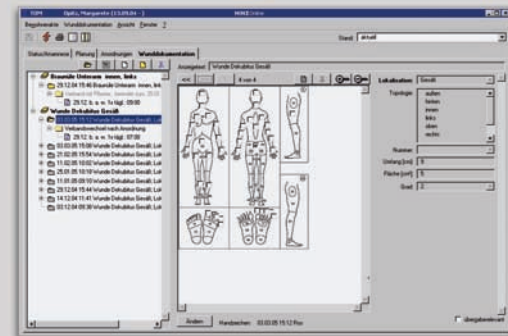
Opitz, Margarete

Stammdaten Wunddokumentation Ansicht Fenster ?

Stand: aktuell

Status/Anamnese Planung Anordnungen Wunddokumentation

Brandwunde Unterarm innen, links
29.12.04 15:46 Brandwunde Unterarm innen, lin
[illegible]
29.12. b. a. w. 1x tägl. 09:00
Wunde Dekubitus Gesäß
03.03.05 15:12 Wunde Dekubitus Gesäß, Lok
Verbandswechsel nach Anordnung
29.12. b. a. w. 1x tägl. 07:00
03.03.05 15:08 Wunde Dekubitus Gesäß, Lok
21.02.05 15:54 Wunde Dekubitus Gesäß, Lok
11.02.05 10:02 Wunde Dekubitus Gesäß, Lok
25.01.05 10:18 Wunde Dekubitus Gesäß, Lok
11.01.05 09:10 Wunde Dekubitus Gesäß, Lok
29.12.04 15:44 Wunde Dekubitus Gesäß, Lok
14.12.04 11:41 Wunde Dekubitus Gesäß, Lok
03.12.04 09:38 Wunde Dekubitus Gesäß, Lok

Anzeigetext: Wunde Dekubitus Gesäß

8 von 8

Lokalisation Gesäß

Topologie
außen
hinten
innen
links
oben
rechts

Nummer
Umfang [cm] 5
Fläche [cm²] 5
Grad 2

Ändern Handzeichen 03.03.05 15:12 Ro

übergabe­relevant